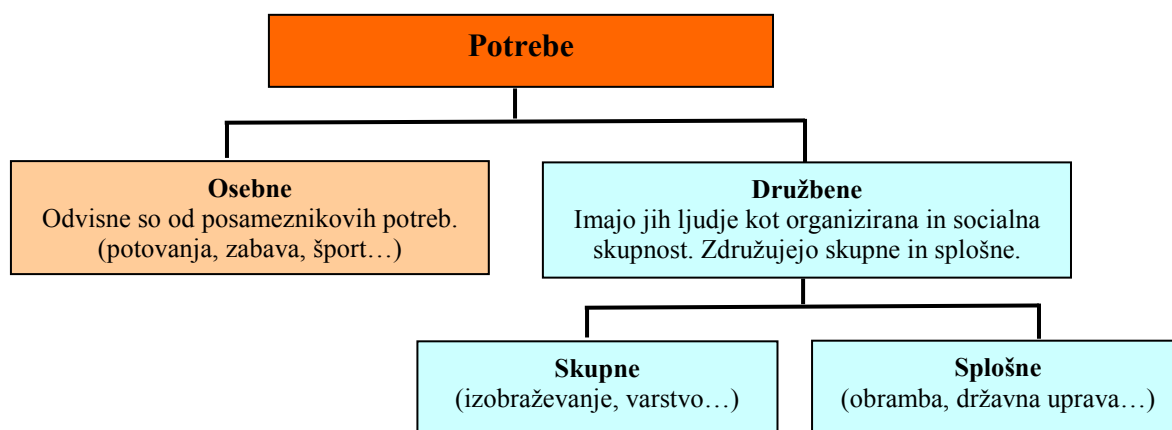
Potrebe

Osebne
Odvisne so od posameznikovih potreb. (potovanja, zabava, šport…)

Družbene
Imajo jih ljudje kot organizirana in socialna skupnost. Združujejo skupne in splošne.

Skupne
(izobraževanje, varstvo…)

Splošne
(obramba, državna uprava…)